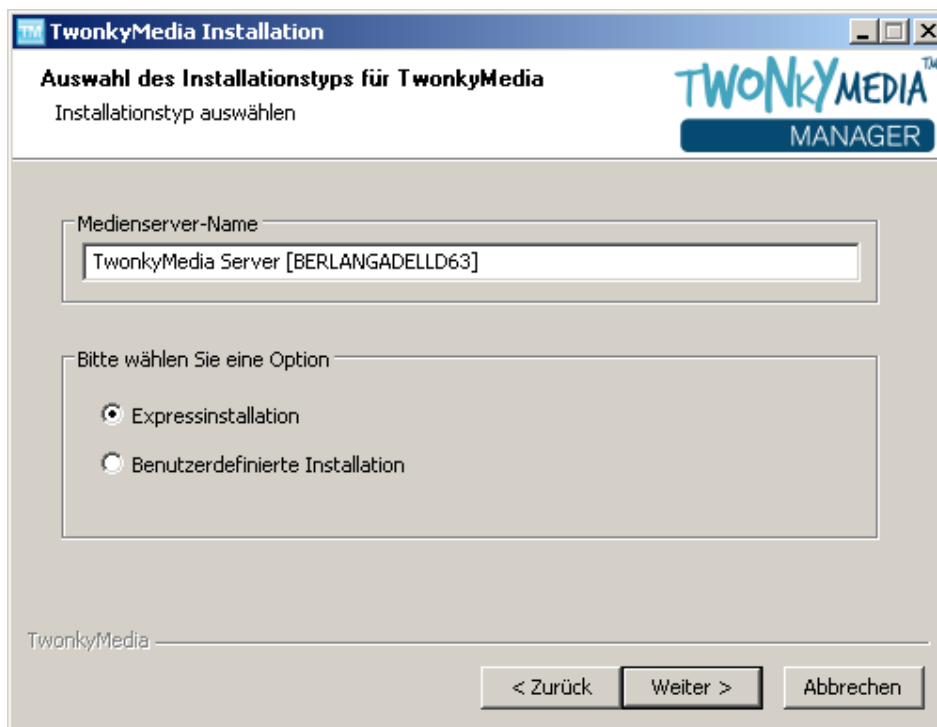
TwonkyMedia Installation

Auswahl des Installationstyps für TwonkyMedia
Installationstyp auswählen

TWONKYMEDIA™
MANAGER

Medienserver-Name
TwonkyMedia Server [BERLANGADELLD63]

Bitte wählen Sie eine Option
Expressinstallation
Benutzerdefinierte Installation

TwonkyMedia

< Zurück
Weiter >
Abbrechen